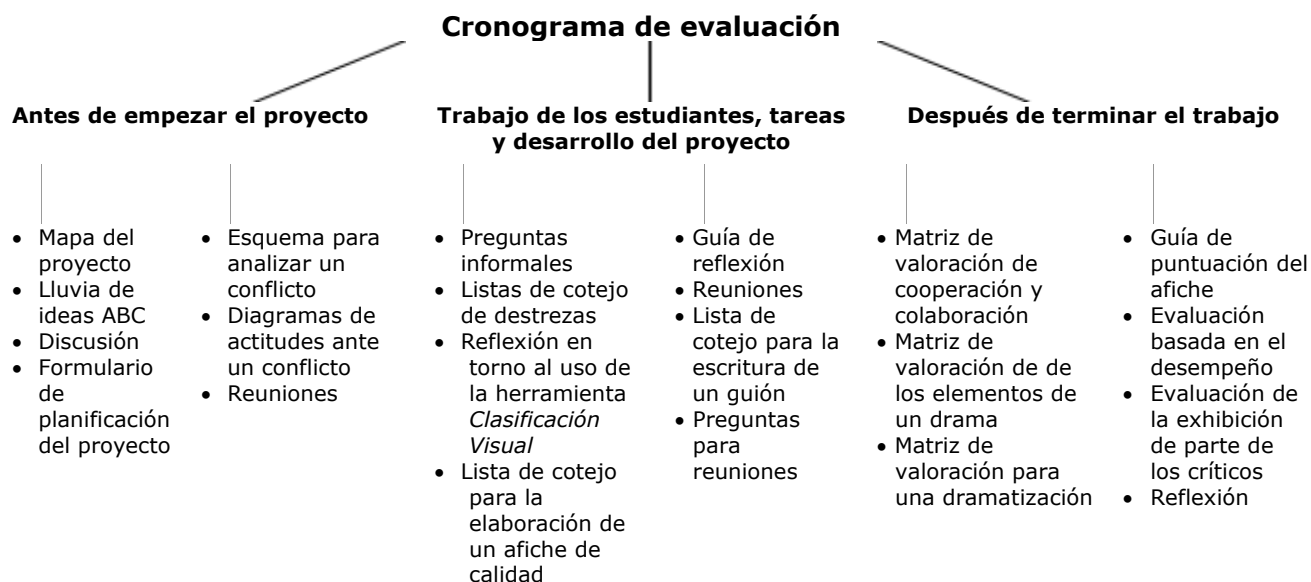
Cronograma de evaluación

Antes de empezar el proyecto

- Mapa del proyecto
- Lluvia de ideas ABC
- Discusión
- Formulario de planificación del proyecto

- Esquema para analizar un conflicto
- Diagramas de actitudes ante un conflicto
- Reuniones

Trabajo de los estudiantes, tareas y desarrollo del proyecto

- Preguntas informales
- Listas de cotejo de destrezas
- Reflexión en torno al uso de la herramienta *Clasificación Visual*
- Lista de cotejo para la elaboración de un afiche de calidad

- Guía de reflexión
- Reuniones
- Lista de cotejo para la escritura de un guión
- Preguntas para reuniones

Después de terminar el trabajo

- Matriz de valoración de cooperación y colaboración
- Matriz de valoración de de los elementos de un drama
- Matriz de valoración para una dramatización

- Guía de puntuación del afiche
- Evaluación basada en el desempeño
- Evaluación de la exhibición de parte de los críticos
- Reflexión